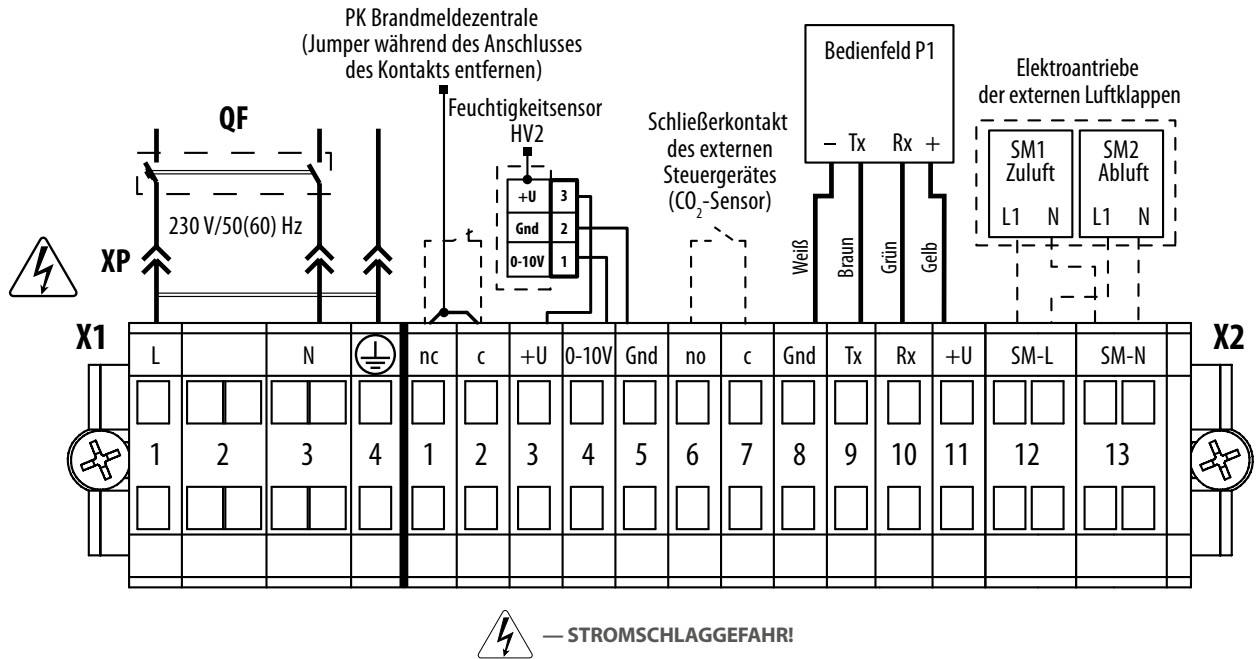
PK Brandmeldezentrale
(Jumper während des Anschlusses des Kontakts entfernen)

Bedienfeld P1

Elektroantriebe der externen Luftklappen

QF

Feuchtigkeitsensor HV2

Schließerkontakt des externen Steuergerätes ($CO_2$-Sensor)

– Tx Rx +

SM1 Zuluft
L1 N

SM2 Abluft
L1 N

230 V/50(60) Hz

XP

+U 3
Gnd 2
0-10V 1

t

Weiß
Braun
Grün
Gelb

X1

X2

| L | | N | ⏚ | nc | c | +U | 0-10V | Gnd | no | c | Gnd | Tx | Rx | +U | SM-L | SM-N |
|---|---|---|---|---|---|---|---|---|---|---|---|---|---|---|---|---|
| 1 | 2 | 3 | 4 | 1 | 2 | 3 | 4 | 5 | 6 | 7 | 8 | 9 | 10 | 11 | 12 | 13 |

— STROMSCHLAGGEFAHR!